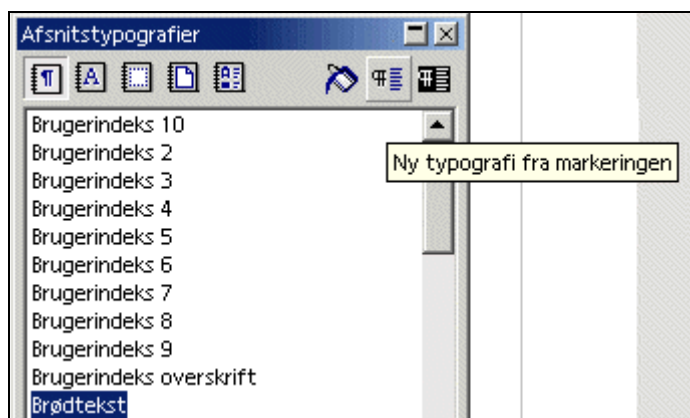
Afsnitstypografier

Brugerindeks 10
Brugerindeks 2
Brugerindeks 3
Brugerindeks 4
Brugerindeks 5
Brugerindeks 6
Brugerindeks 7
Brugerindeks 8
Brugerindeks 9
Brugerindeks overskrift
Brødtekst

Ny typografi fra markeringen